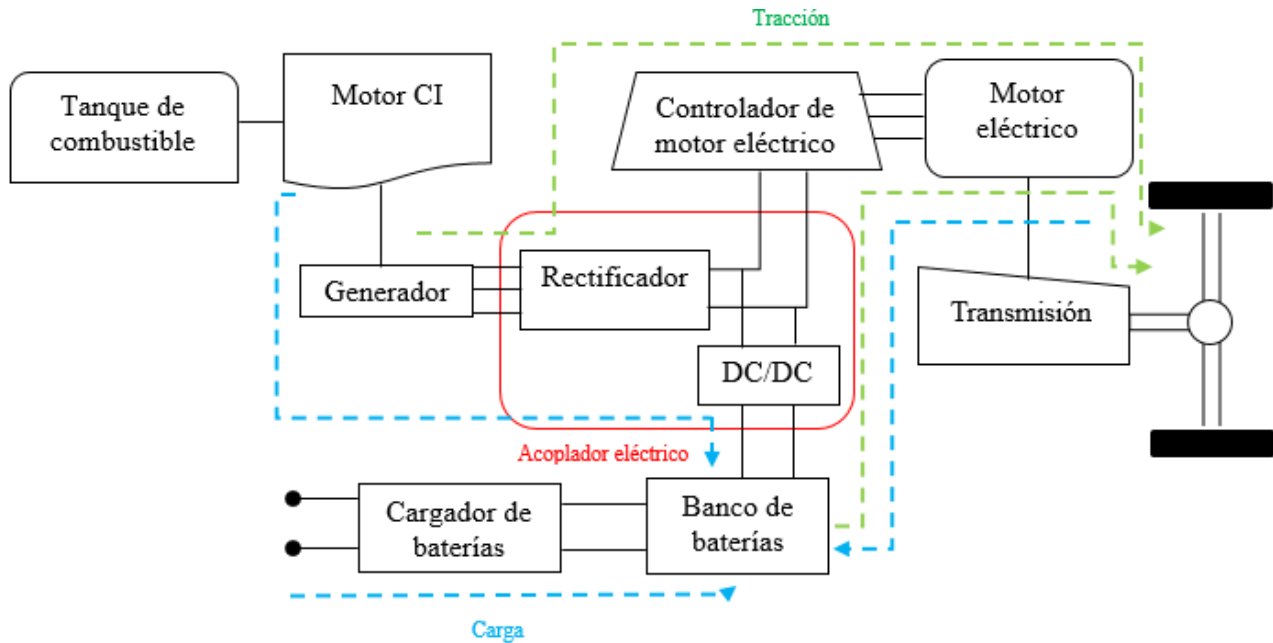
Tracción

Tanque de combustible

Motor CI

Controlador de motor eléctrico

Motor eléctrico

Generador

Rectificador

Transmisión

DC/DC

Acoplador eléctrico

Cargador de baterías

Banco de baterías

Carga